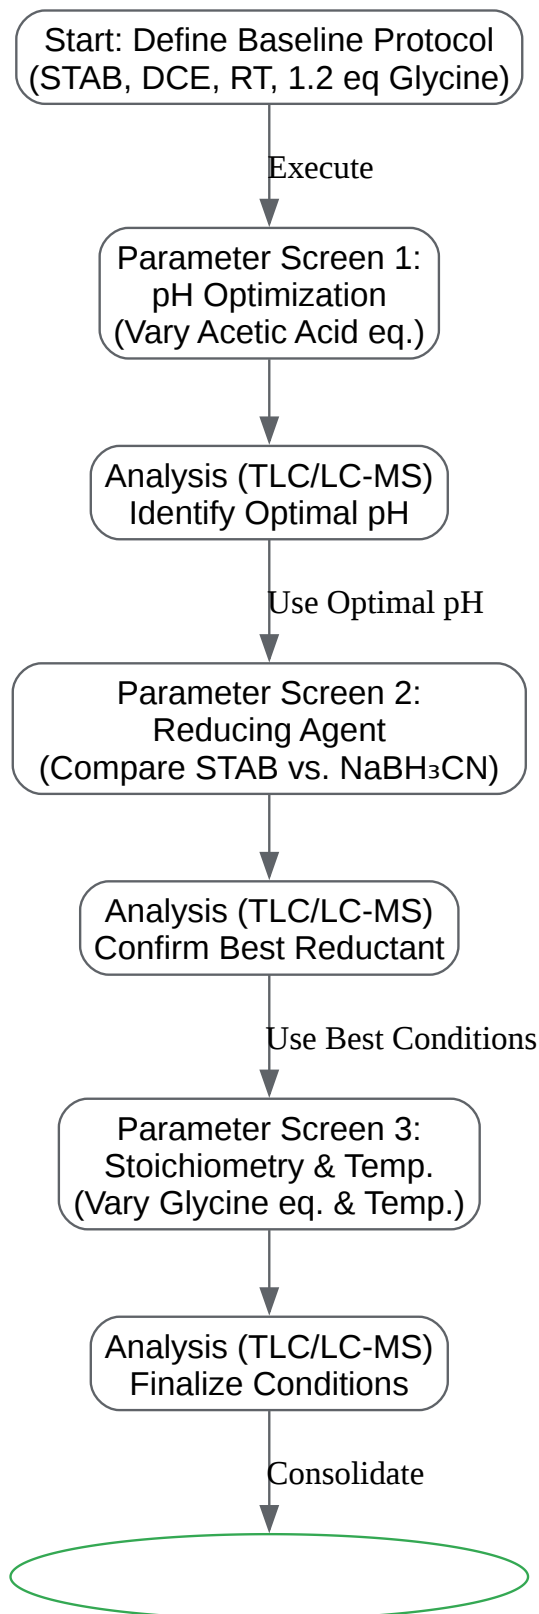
Start: Define Baseline Protocol
(STAB, DCE, RT, 1.2 eq Glycine)

Execute

Parameter Screen 1:
pH Optimization
(Vary Acetic Acid eq.)

Analysis (TLC/LC-MS)
Identify Optimal pH

Use Optimal pH

Parameter Screen 2:
Reducing Agent
(Compare STAB vs. $NaBH_3CN$)

Analysis (TLC/LC-MS)
Confirm Best Reductant

Use Best Conditions

Parameter Screen 3:
Stoichiometry & Temp.
(Vary Glycine eq. & Temp.)

Analysis (TLC/LC-MS)
Finalize Conditions

Consolidate